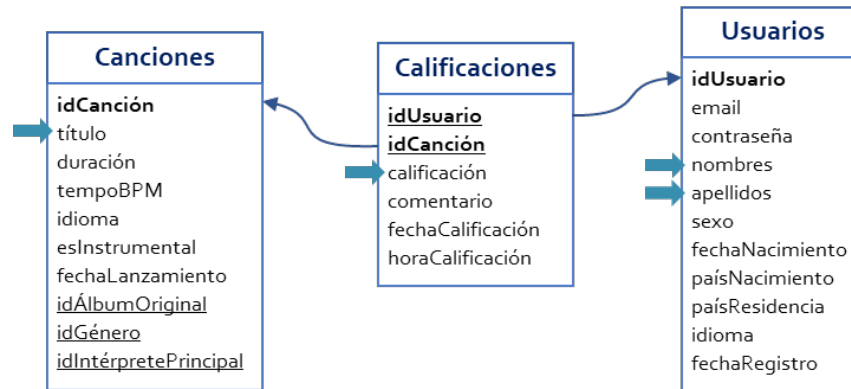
Canciones

idCanción
título
duración
tempoBPM
idioma
esInstrumental
fechaLanzamiento
idÁlbumOriginal
idGénero
idIntérpretePrincipal

Calificaciones

idUsuario
idCanción
calificación
comentario
fechaCalificación
horaCalificación

Usuarios

idUsuario
email
contraseña
nombres
apellidos
sexo
fechaNacimiento
paísNacimiento
paísResidencia
idioma
fechaRegistro